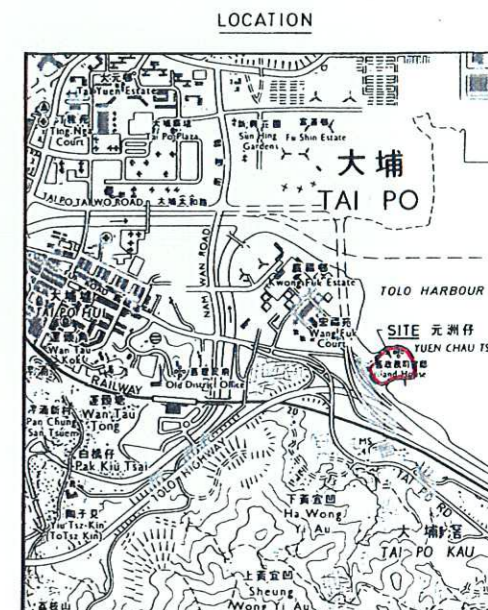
LOCATION

大元
Tai Yuen Estate

Ting Nga Court

大埔廣場
Tai Po Plaza

新興花園
Sun Hing Gardens

富善邨
Fu Shin Estate

大埔
TAI PO

TAI PO TAI WO ROAD 大埔太和路

NAM WAN ROAD

廣福邨
Kwong Fuk Estate

TOLO HARBOUR

宏福苑
Wang Fuk Court

SITE 元洲仔
YUEN CHAU TSAI

Island House

大埔墟
TAI PO HUI

Wan Tau Kok

Old District Office

RAILWAY

運頭塘
Wan Tau Tong

泮涌新村
Pan Chung San Tsuen

白橋仔
Pak Kiu Tsai

TOLO HIGHWAY

MS

TOLO RD

下黃宜凹
Ha Wong Yi Au

大埔滘
TAI PO KAU

腰子坑
Yiu Tsz Kin
(To Tsz Kin)

上黃宜凹
Sheung Wong Yi Au